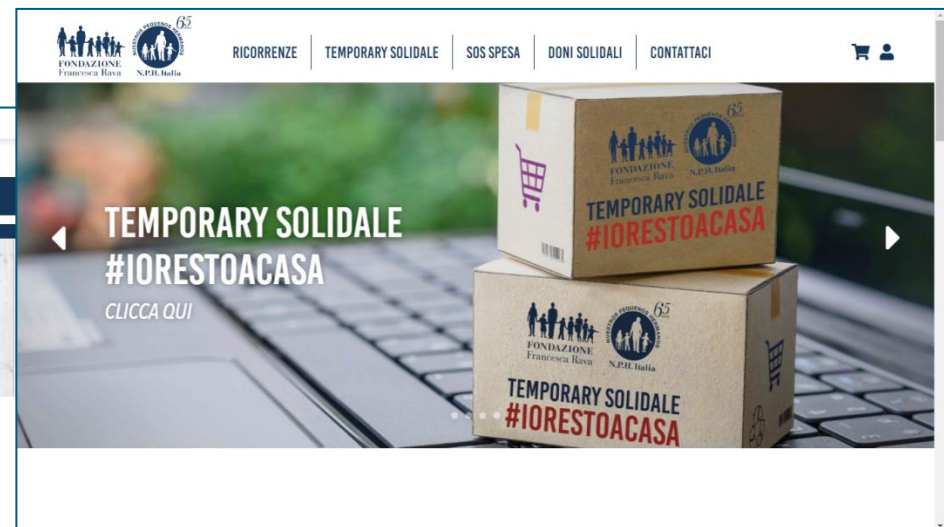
FONDAZIONE Francesca Rava
NUESTROS PEQUEÑOS HERMANOS 65 N.P.H. Italia

RICORRENZE
TEMPORARY SOLIDALE
SOS SPESA
DONI SOLIDALI
CONTATTACI

TEMPORARY SOLIDALE
#IORESTOACASA
CLICCA QUI

FONDAZIONE Francesca Rava
NUESTROS PEQUEÑOS HERMANOS 65 N.P.H. Italia
TEMPORARY SOLIDALE
#IORESTOACASA

FONDAZIONE Francesca Rava
NUESTROS PEQUEÑOS HERMANOS 65 N.P.H. Italia
TEMPORARY SOLIDALE
#IORESTOACASA